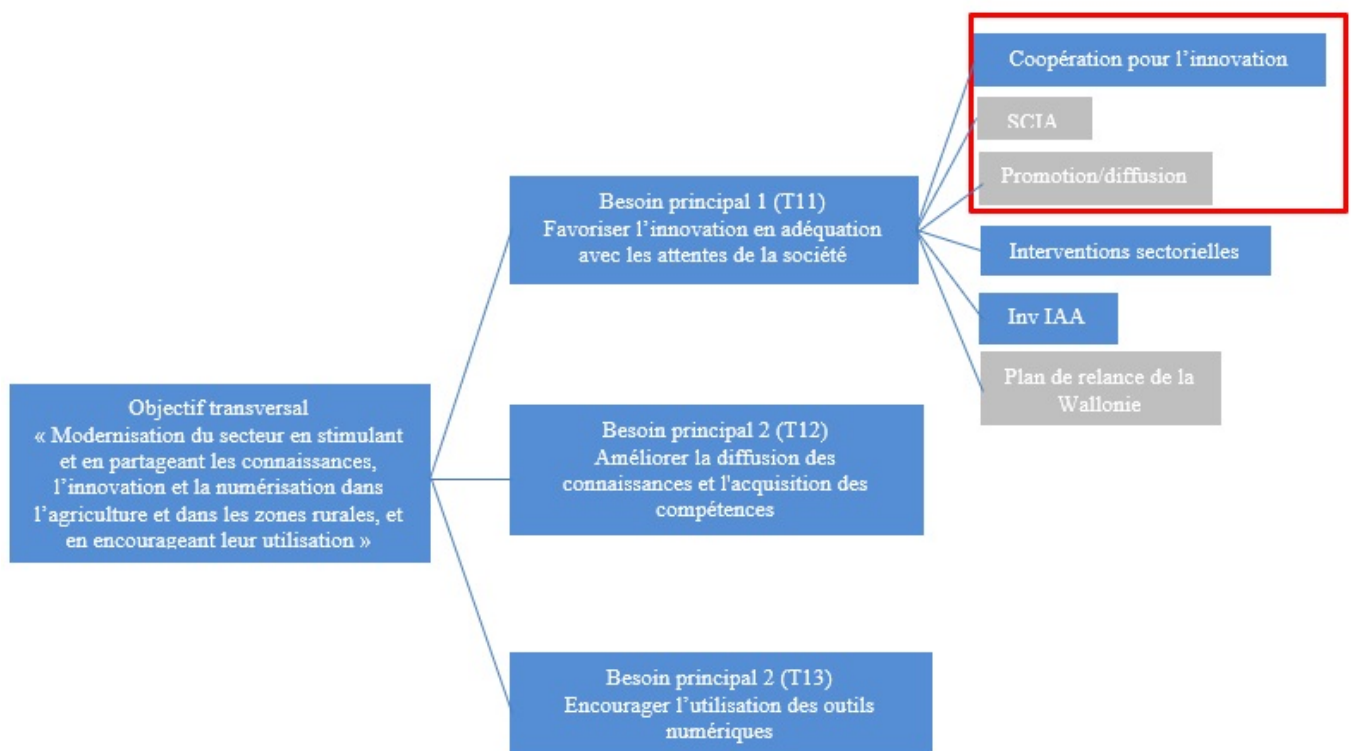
Objectif transversal
« Modernisation du secteur en stimulant et en partageant les connaissances, l’innovation et la numérisation dans l’agriculture et dans les zones rurales, et en encourageant leur utilisation »

Besoin principal 1 (T11)
Favoriser l’innovation en adéquation avec les attentes de la société

Coopération pour l’innovation

SCIA

Promotion/diffusion

Interventions sectorielles

Inv IAA

Plan de relance de la Wallonie

Besoin principal 2 (T12)
Améliorer la diffusion des connaissances et l'acquisition des compétences

Besoin principal 2 (T13)
Encourager l’utilisation des outils numériques